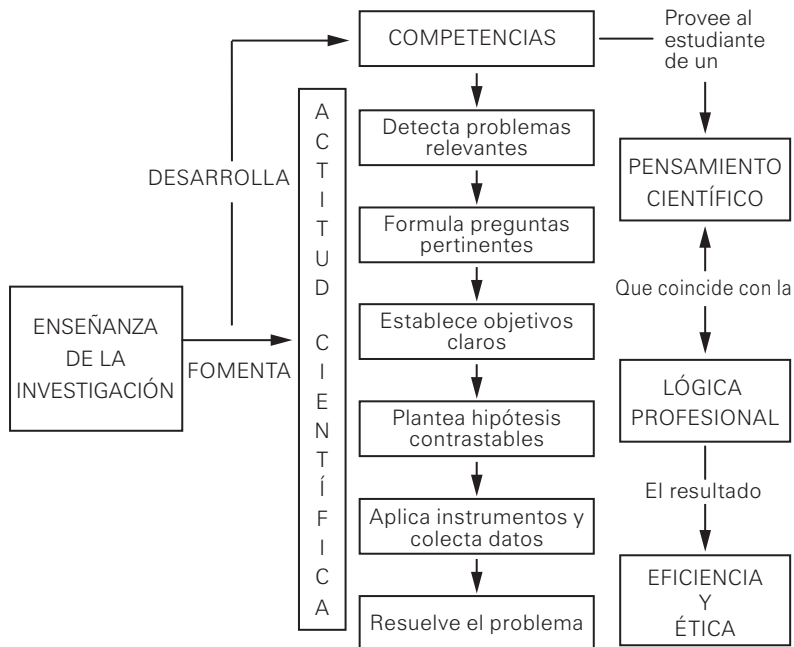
ENSEÑANZA DE LA INVESTIGACIÓN

DESARROLLA

FOMENTA

COMPETENCIAS

Provee al estudiante de un

ACTITUD CIENTÍFICA

Detecta problemas relevantes

Formula preguntas pertinentes

Establece objetivos claros

Plantea hipótesis contrastables

Aplica instrumentos y colecta datos

Resuelve el problema

PENSAMIENTO CIENTÍFICO

Que coincide con la

LÓGICA PROFESIONAL

El resultado

EFICIENCIA Y ÉTICA